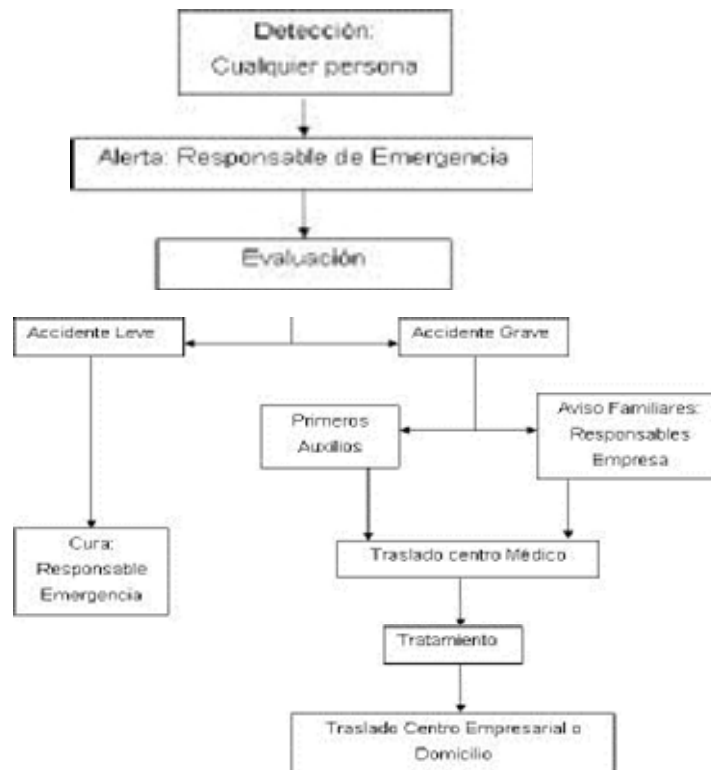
Detección:
Cualquier persona

Alerta: Responsable de Emergencia

Evaluación

Accidente Leve

Accidente Grave

Primeros Auxilios

Aviso Familiares: Responsables Empresa

Cura: Responsable Emergencia

Traslado centro Médico

Tratamiento

Traslado Centro Empresarial o Domicilio